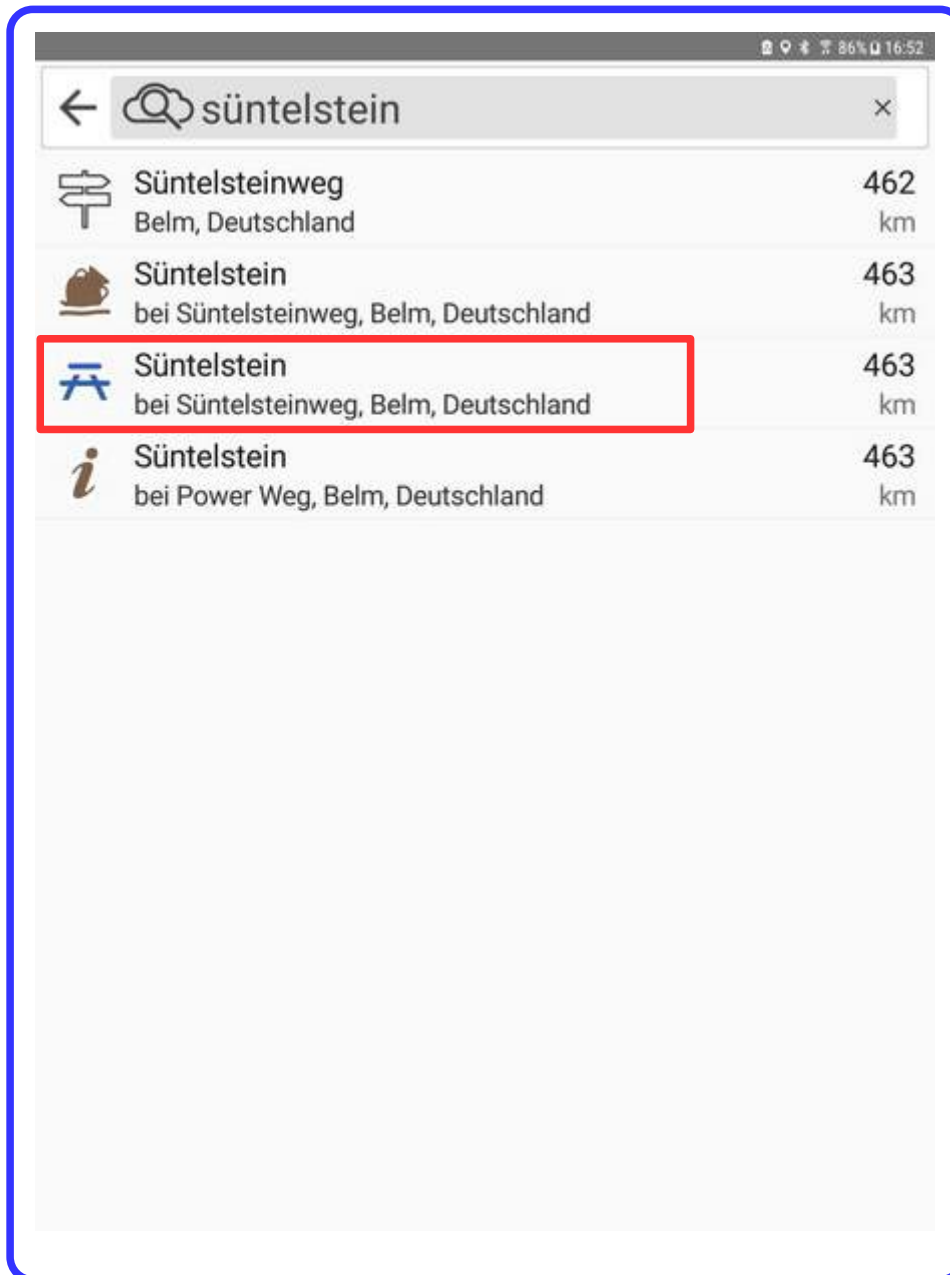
86% 16:52

süntelstein ×

Süntelsteinweg
Belm, Deutschland
462 km

Süntelstein
bei Süntelsteinweg, Belm, Deutschland
463 km

Süntelstein
bei Süntelsteinweg, Belm, Deutschland
463 km

Süntelstein
bei Power Weg, Belm, Deutschland
463 km